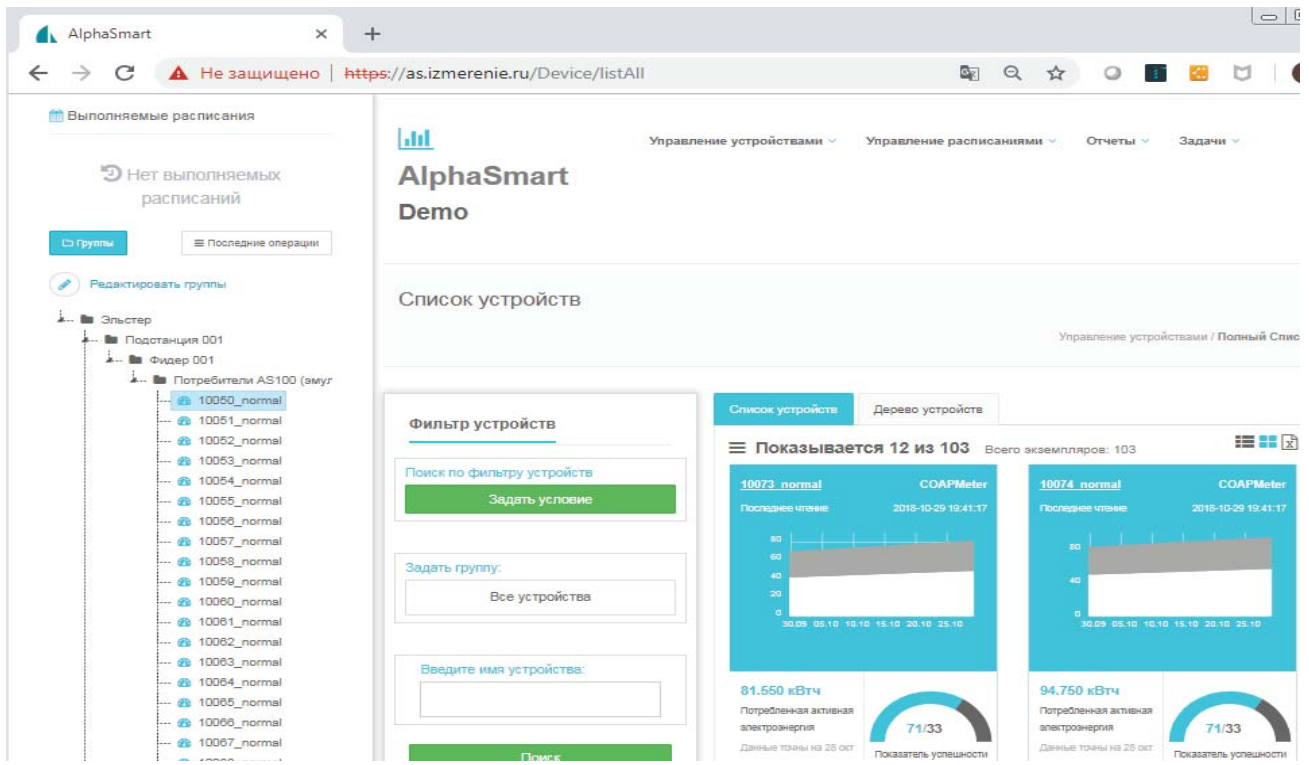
AlphaSmart ×

Не защищено | https://as.izmerenie.ru/Device/listAll

Выполняемые расписания

Нет выполняемых расписаний

Группы

Последние операции

Редактировать группы

Эльстер
Подстанция 001
Фидер 001
Потребители AS100 (эмул
10050_normal
10051_normal
10052_normal
10053_normal
10054_normal
10055_normal
10056_normal
10057_normal
10058_normal
10059_normal
10060_normal
10061_normal
10062_normal
10063_normal
10064_normal
10065_normal
10066_normal
10067_normal

AlphaSmart
Demo

Управление устройствами
Управление расписаниями
Отчеты
Задачи

Список устройств

Управление устройствами / Полный Спис

Фильтр устройств

Поиск по фильтру устройств

Задать условие

Задать группу:

Все устройства

Введите имя устройства:

Поиск

Список устройств
Дерево устройств

Показывается 12 из 103 Всего экземпляров: 103

10073_normal
COAPMeter
Последнее чтение
2018-10-29 19:41:17
80
60
40
20
0
30.09 05.10 10.10 15.10 20.10 25.10
81.550 кВтч
Потребленная активная электроэнергия
Данные точны на 28 окт
71/33
Показатель успешности

10074_normal
COAPMeter
Последнее чтение
2018-10-29 19:41:17
80
40
0
30.09 05.10 10.10 15.10 20.10 25.10
94.750 кВтч
Потребленная активная электроэнергия
Данные точны на 28 окт
71/33
Показатель успешности